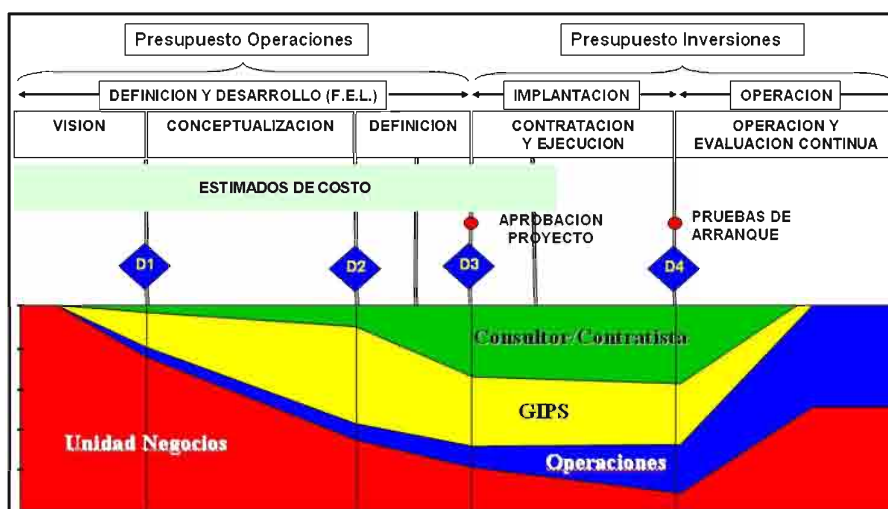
Presupuesto Operaciones

Presupuesto Inversiones

DEFINICION Y DESARROLLO (F.E.L.)

IMPLANTACION

OPERACION

VISION

CONCEPTUALIZACION

DEFINICION

CONTRATACION Y EJECUCION

OPERACION Y EVALUACION CONTINUA

ESTIMADOS DE COSTO

APROBACION PROYECTO

PRUEBAS DE ARRANQUE

D1

D2

D3

D4

Consultor/Contratista

GIPS

Unidad Negocios

Operaciones